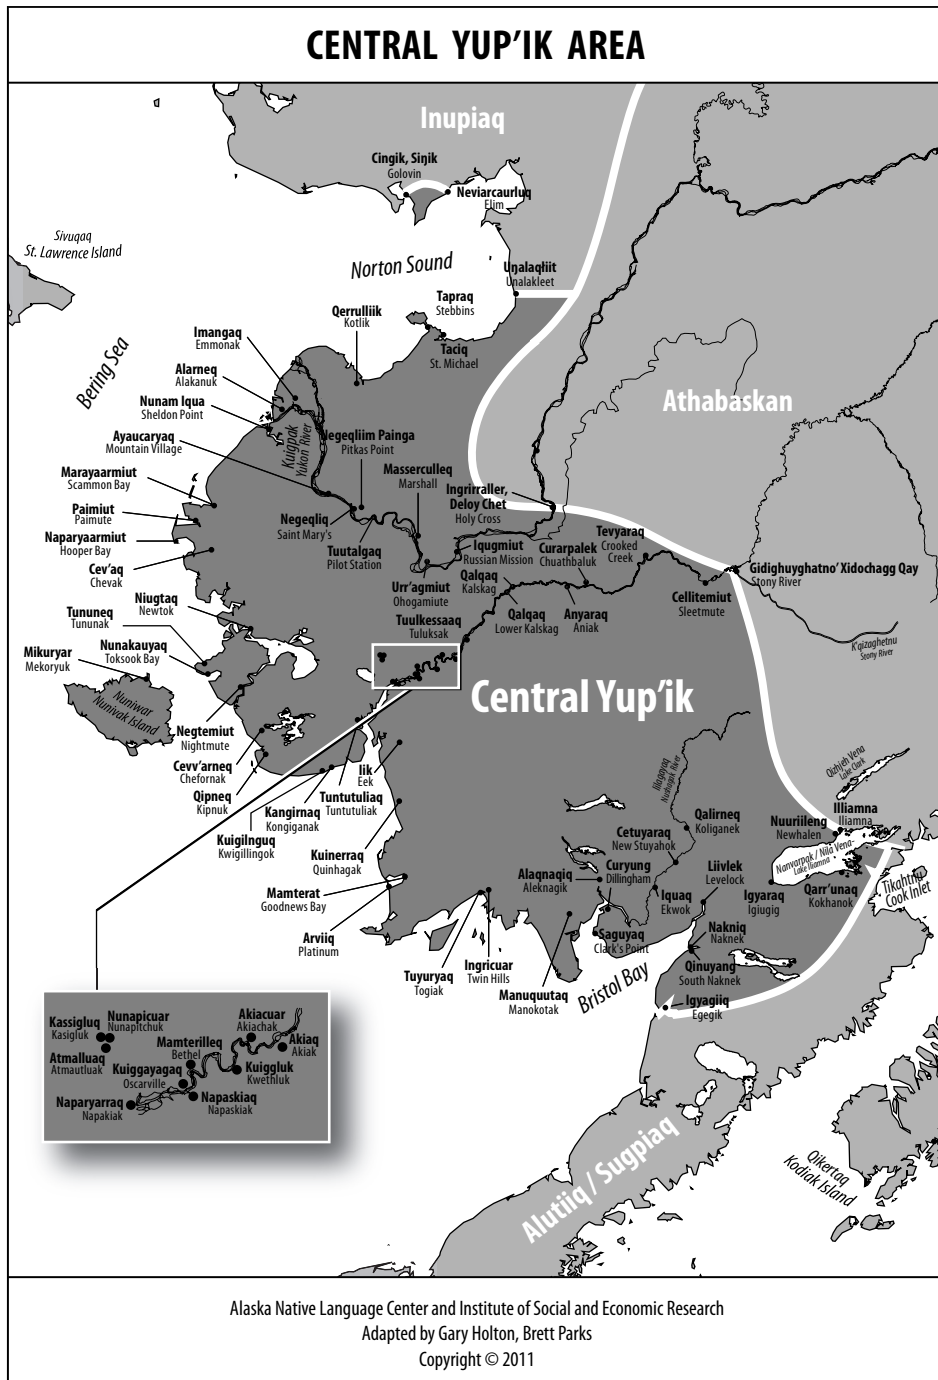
CENTRAL YUP'IK AREA

Inupiaq

Cingik, Sinik
Golovin

Neviarcaurluq
Elim

Sivuqaq
St. Lawrence Island

Norton Sound

Unalaqliit
Unalakleet

Qerrulliik
Kotlik

Tapraq
Stebbins

Taciq
St. Michael

Imangaq
Emmonak

Bering Sea

Alarneq
Alakanuk

Nunam Iqua
Sheldon Point

Athabaskan

Kuigpak
Yukon River

Negeqliim Painga
Pitkas Point

Ayaucaryaq
Mountain Village

Masserculleq
Marshall

Marayaarmiut
Scammon Bay

Ingrirraller, Deloy Chet
Holy Cross

Paimiut
Paimute

Negeqliq
Saint Mary's

Naparyaarmiut
Hooper Bay

Tuutalgaq
Pilot Station

Iqugmiut
Russian Mission

Curarpalek
Chuathbaluk

Tevyaraq
Crooked Creek

Cev'aq
Chevak

Gidighuyghatno' Xidochagg Qay
Stony River

Urr'agmiut
Ohogamiute

Qalqaq
Kalskag

Niugtaq
Newtok

Qalqaq
Lower Kalskag

Anyaraq
Aniak

Cellitemiut
Sleetmute

Tununeq
Tununak

Tuulkessaaq
Tuluksak

K'qizaghetnu
Stony River

Mikuryar
Mekoryuk

Nunakauyaq
Toksook Bay

Central Yup'ik

Nuniwar
Nunivak Island

Negtemiut
Nightmute

Cevv'arneq
Chefornak

Qinhieh Vena
Lake Clark

Qipneq
Kipnuk

Iik
Eek

Iliamna
Iliamna

Tuntutuliaq
Tuntutuliak

Kangirnaq
Kongiganak

Ilgayaq
Nushagak River

Qalirneq
Koliganek

Nuuriileng
Newhalen

Kuigilnguq
Kwigillingok

Cetuyaraq
New Stuyahok

Nanvarpak / Nila Vena
Lake Iliamna

Kuinerraq
Quinhagak

Curyung
Dillingham

Liivlek
Levelock

Tikahtnu
Cook Inlet

Alaqnaqiq
Aleknagik

Iquaq
Ekwok

Igyaraq
Igiugig

Qarr'unaq
Kokhanok

Mamterat
Goodnews Bay

Saguyaq
Clark's Point

Nakniq
Naknek

Arviiq
Platinum

Qinuyang
South Naknek

Tuyuryaq
Togiak

Ingricuar
Twin Hills

Manuquutaq
Manokotak

Bristol Bay

Igyagiiq
Egegik

Kassigluq
Kasigluk

Nunapicuar
Nunapitchuk

Akiacuar
Akiachak

Atmalluaq
Atmautluak

Mamterilleq
Bethel

Akiaq
Akiak

Kuiggayagaq
Oscarville

Kuiggluk
Kwethluk

Naparyarraq
Napakiak

Napaskiaq
Napaskiak

Alutiiq / Sugpiaq

Qikertaq
Kodiak Island

Alaska Native Language Center and Institute of Social and Economic Research
Adapted by Gary Holton, Brett Parks
Copyright © 2011